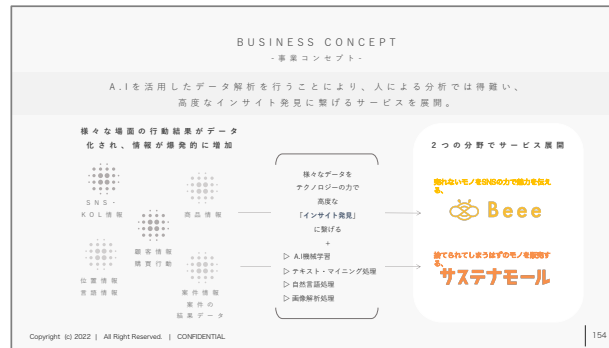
BUSINESS CONCEPT
- 事業コンセプト -

A.Iを活用したデータ解析を行うことにより、人による分析では得難い、高度なインサイト発見に繋げるサービスを展開。

様々な場面の行動結果がデータ化され、情報が爆発的に増加

SNS・KOL情報

商品情報

顧客情報
購買行動

位置情報
言語情報

案件情報
案件の
結果データ

様々なデータを
テクノロジーの力で
高度な
「インサイト発見」
に繋げる
+
▷ A.I機械学習
▷ テキスト・マイニング処理
▷ 自然言語処理
▷ 画像解析処理

2つの分野でサービス展開

売れないモノを分析の力で魅力を伝える。
Beee

捨てられてしまうはずのモノを販売する。
サステナモール

Copyright (c) 2022 | All Right Reserved. | CONFIDENTIAL

154